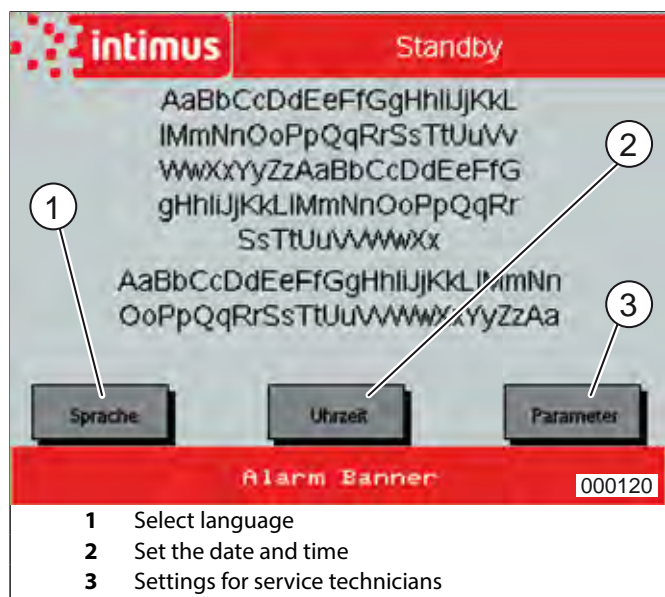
intimus

Standby

AaBbCcDdEeFfGgHhIiJjKkL lMmNnOoPpQqRrSsTtUuVv WwXxYyZzAaBbCcDdEeFfG gHhIiJjKkLlMmNnOoPpQqRr SsTtUuVvWwXx

AaBbCcDdEeFfGgHhIiJjKkLlMmNn OoPpQqRrSsTtUuVvWwXxYyZzAa

1

2

3

Sprache

Uhrzeit

Parameter

Alarm Banner

000120

**1** Select language
**2** Set the date and time
**3** Settings for service technicians